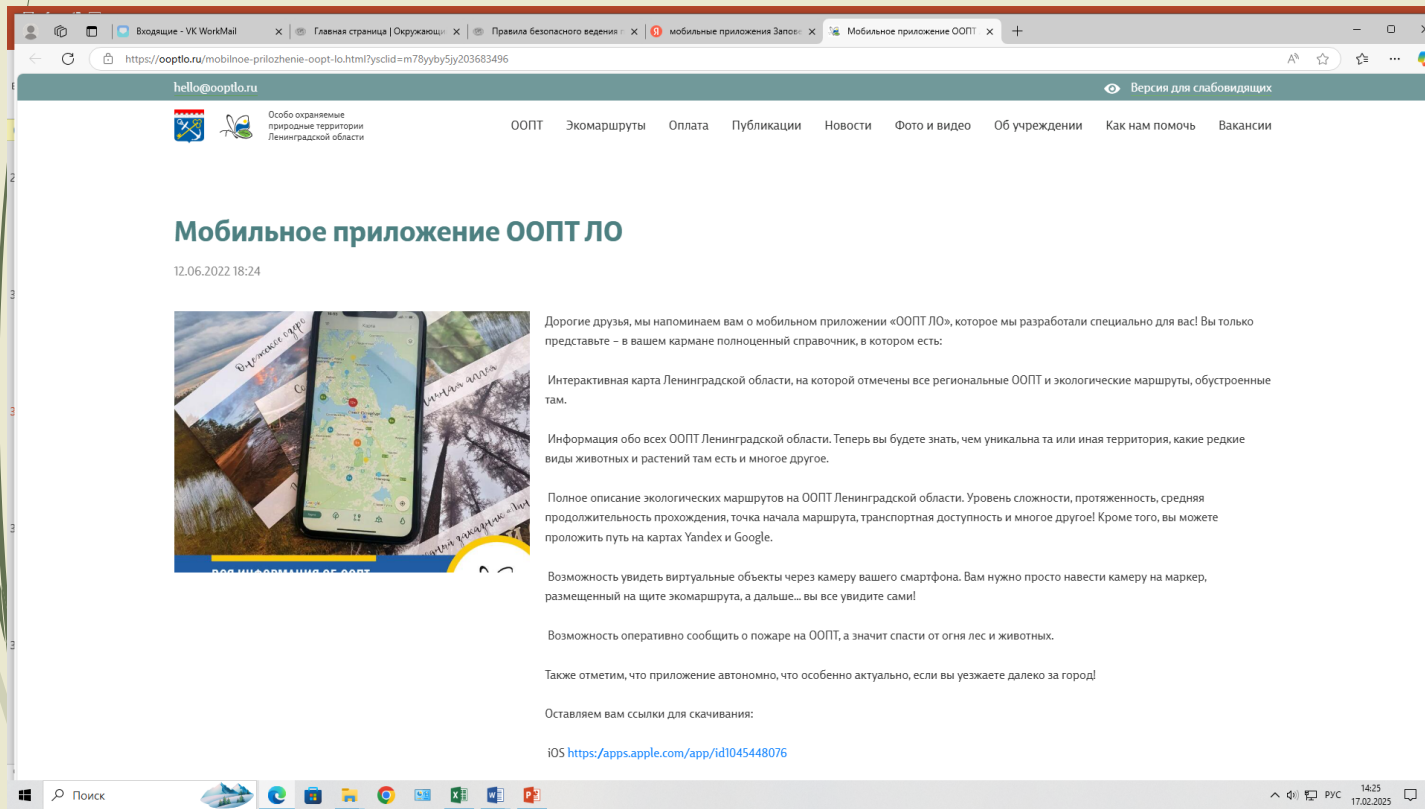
Входящие - VK WorkMail
Главная страница | Окружающи
Правила безопасного ведения
мобильные приложения Запове
Мобильное приложение ООПТ

https://ooptlo.ru/mobilnoe-prilozhenie-oopt-lo.html?ysclid=m78yyby5jy203683496

hello@ooptlo.ru
Версия для слабовидящих

Особо охраняемые природные территории Ленинградской области

ООПТ Экомаршруты Оплата Публикации Новости Фото и видео Об учреждении Как нам помочь Вакансии

Мобильное приложение ООПТ ЛО

12.06.2022 18:24

Дорогие друзья, мы напоминаем вам о мобильном приложении «ООПТ ЛО», которое мы разработали специально для вас! Вы только представьте – в вашем кармане полноценный справочник, в котором есть:

Интерактивная карта Ленинградской области, на которой отмечены все региональные ООПТ и экологические маршруты, обустроенные там.

Информация обо всех ООПТ Ленинградской области. Теперь вы будете знать, чем уникальна та или иная территория, какие редкие виды животных и растений там есть и многое другое.

Полное описание экологических маршрутов на ООПТ Ленинградской области. Уровень сложности, протяженность, средняя продолжительность прохождения, точка начала маршрута, транспортная доступность и многое другое! Кроме того, вы можете проложить путь на картах Yandex и Google.

Возможность увидеть виртуальные объекты через камеру вашего смартфона. Вам нужно просто навести камеру на маркер, размещенный на щите экомаршрута, а дальше... вы все увидите сами!

Возможность оперативно сообщить о пожаре на ООПТ, а значит спасти от огня лес и животных.

Также отметим, что приложение автономно, что особенно актуально, если вы уезжаете далеко за город!

Оставляем вам ссылки для скачивания:

iOS https://apps.apple.com/app/id1045448076

Поиск
РУС 14:25 17.02.2025